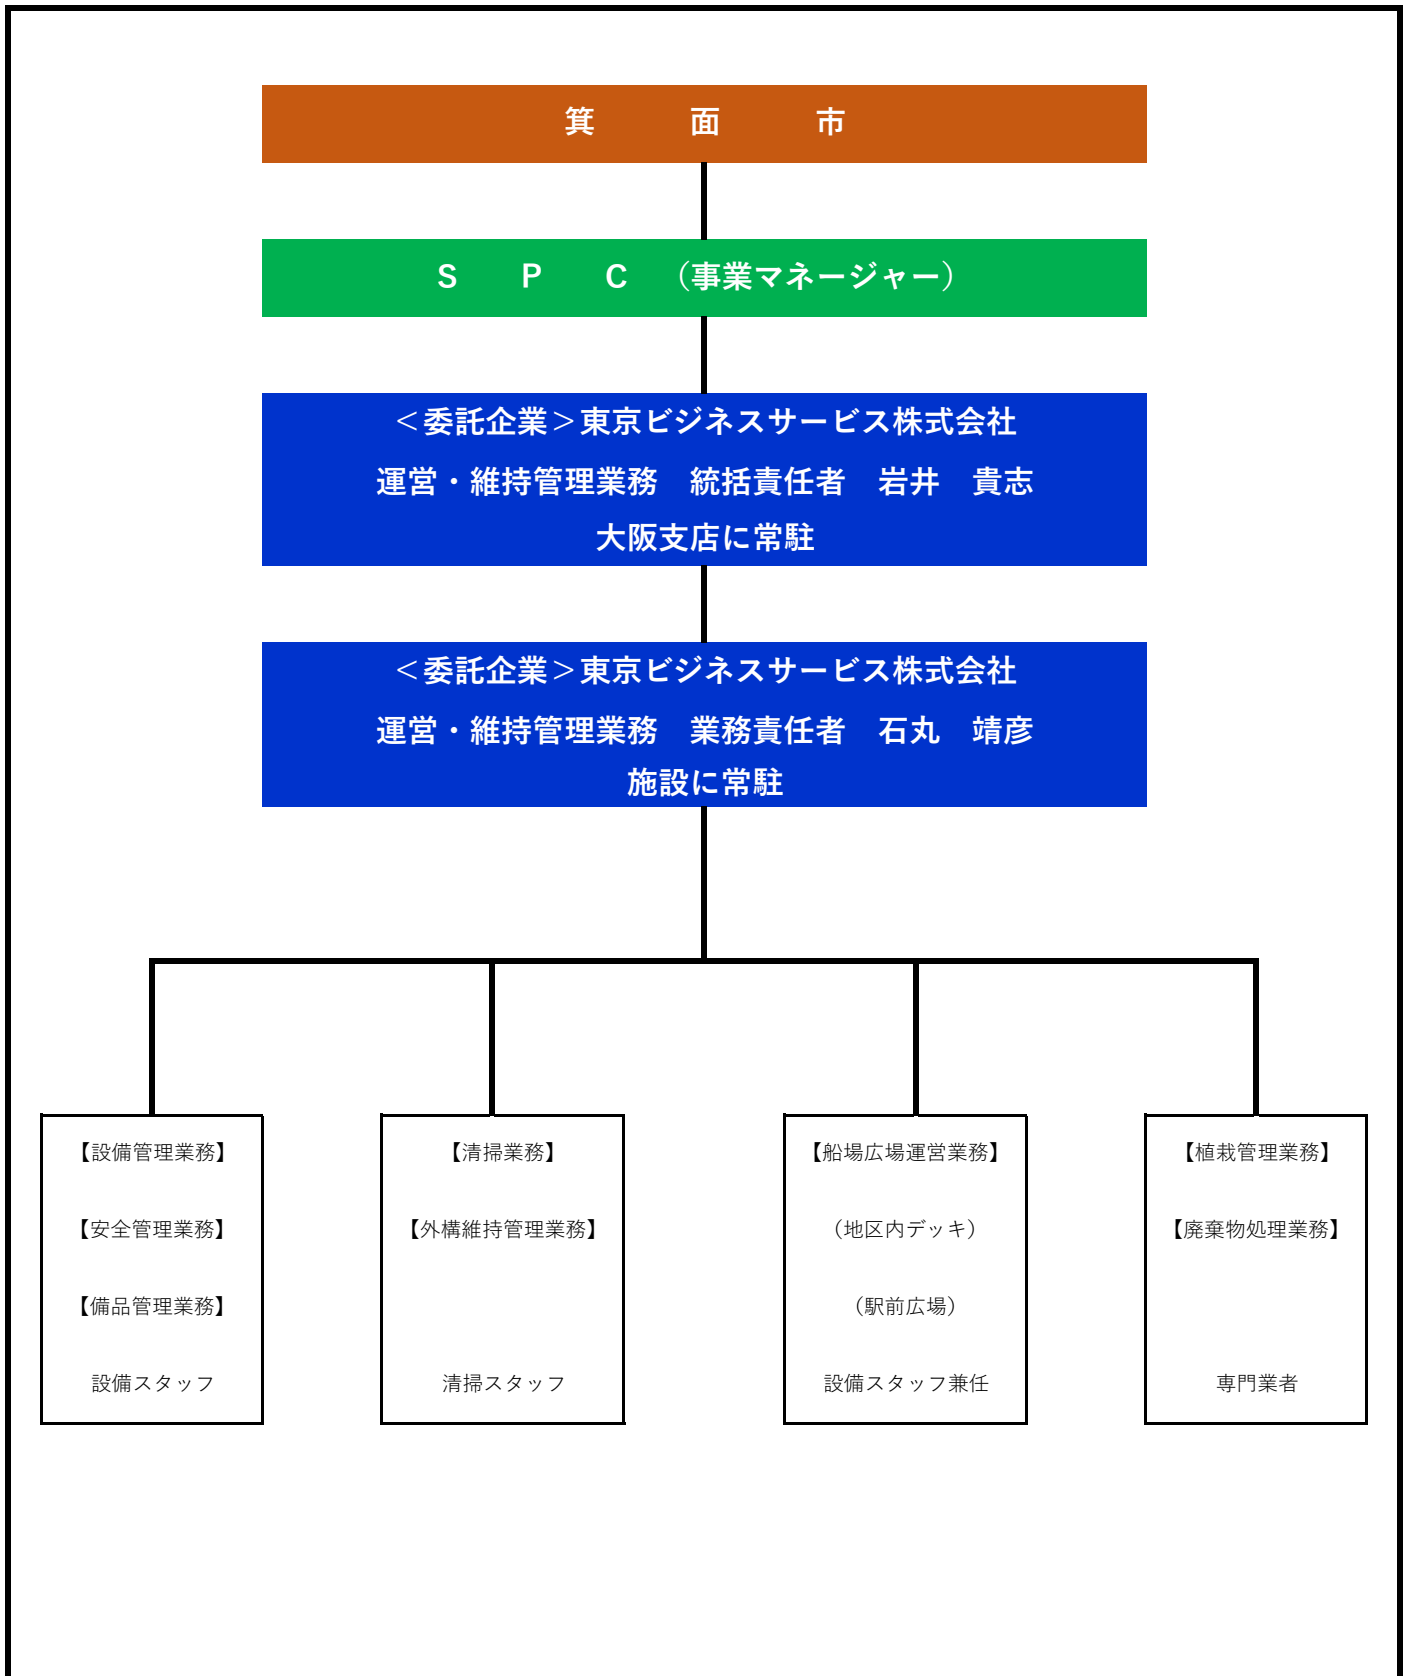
箕　面　市

S　P　C　（事業マネージャー）

＜委託企業＞東京ビジネスサービス株式会社
運営・維持管理業務　統括責任者　岩井　貴志
大阪支店に常駐

＜委託企業＞東京ビジネスサービス株式会社
運営・維持管理業務　業務責任者　石丸　靖彦
施設に常駐

【設備管理業務】
【安全管理業務】
【備品管理業務】
設備スタッフ

【清掃業務】
【外構維持管理業務】
清掃スタッフ

【船場広場運営業務】
（地区内デッキ）
（駅前広場）
設備スタッフ兼任

【植栽管理業務】
【廃棄物処理業務】
専門業者